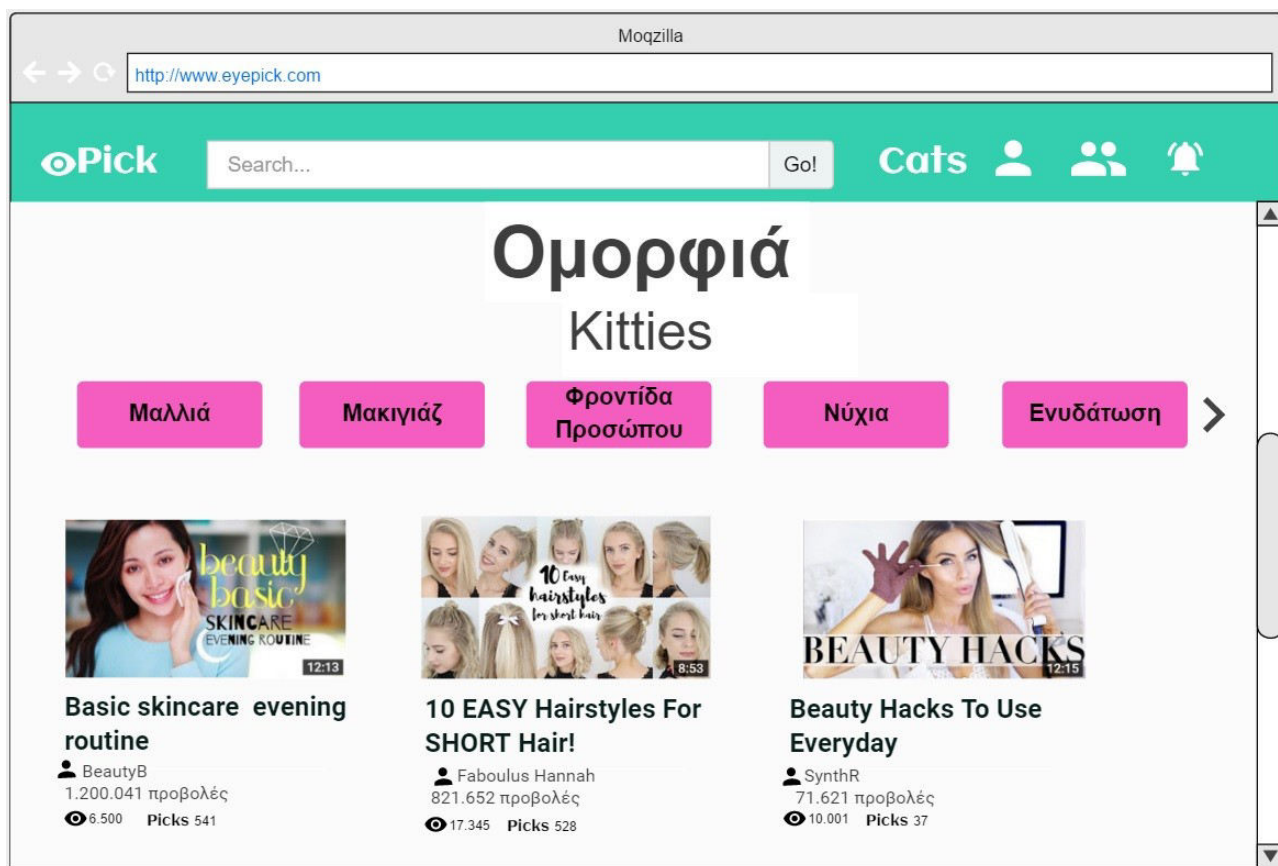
Moqzilla

http://www.eyepick.com

Pick

Search...

Go!

Cats

Ομορφιά

Kitties

Μαλλιά

Μακιγιάζ

Φροντίδα Προσώπου

Νύχια

Ενυδάτωση

beauty basic SKINCARE EVENING ROUTINE

12:13

Basic skincare evening routine

BeautyB

1.200.041 προβολές

6.500 Picks 541

10 Easy hairstyles for short hair

8:53

10 EASY Hairstyles For SHORT Hair!

Faboulus Hannah

821.652 προβολές

17.345 Picks 528

BEAUTY HACKS

12:15

Beauty Hacks To Use Everyday

SynthR

71.621 προβολές

10.001 Picks 37